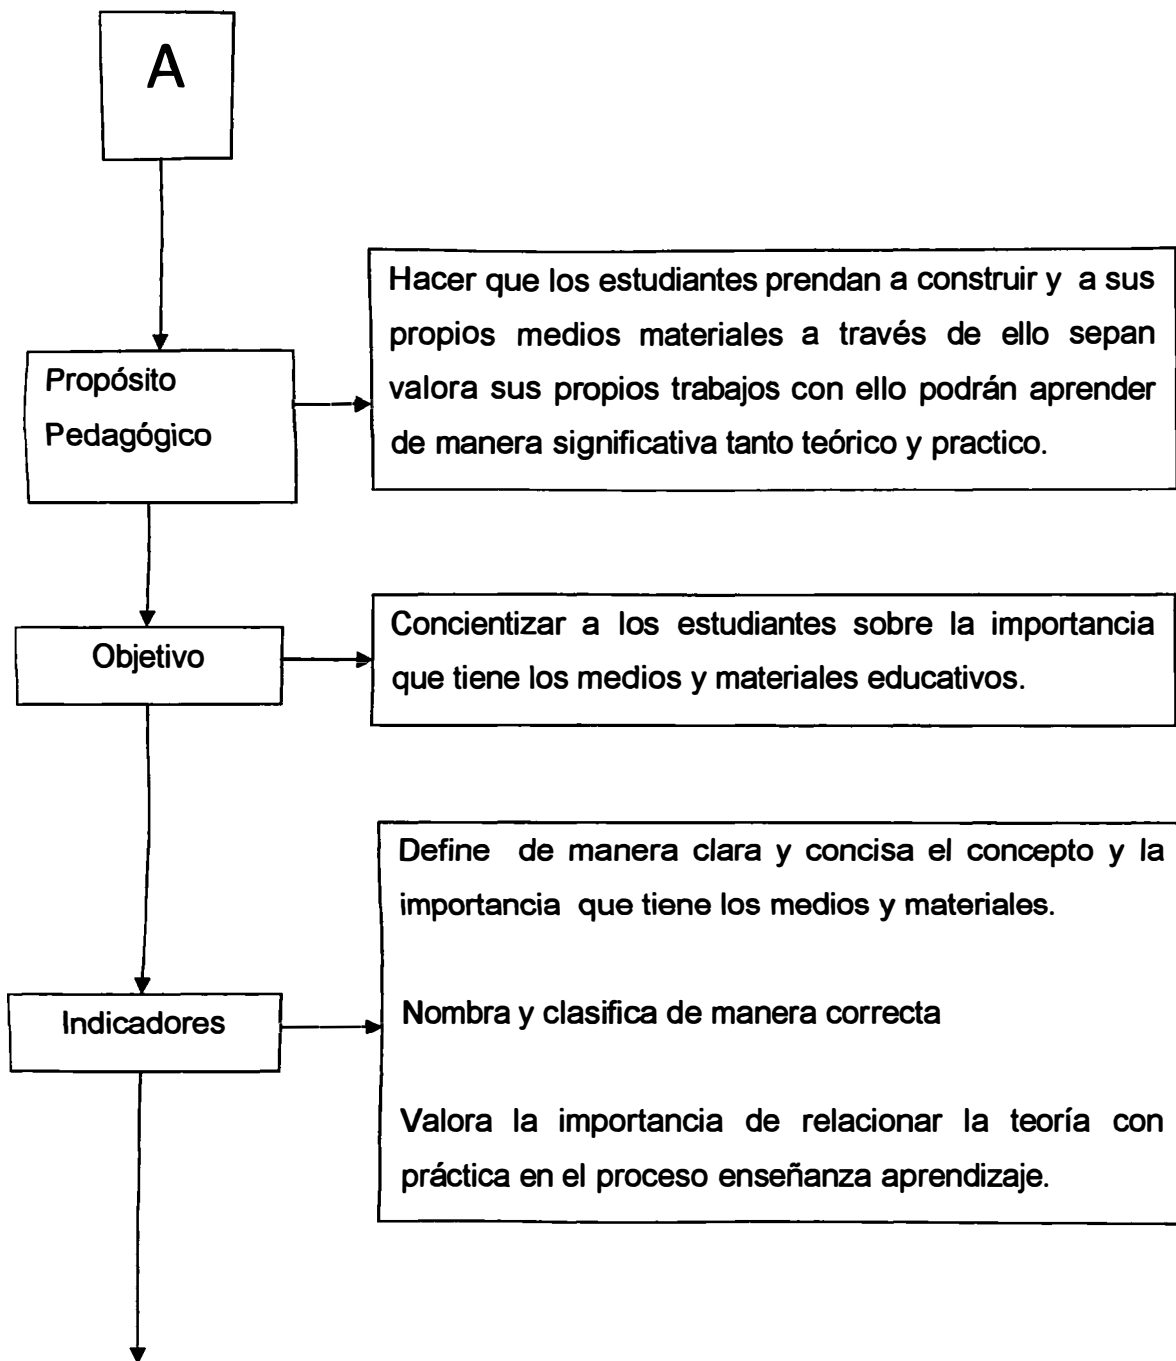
A

Propósito Pedagógico

Hacer que los estudiantes prendan a construir y a sus propios medios materiales a través de ello sepan valora sus propios trabajos con ello podrán aprender de manera significativa tanto teórico y practico.

Objetivo

Concientizar a los estudiantes sobre la importancia que tiene los medios y materiales educativos.

Indicadores

Define de manera clara y concisa el concepto y la importancia que tiene los medios y materiales.

Nombra y clasifica de manera correcta

Valora la importancia de relacionar la teoría con práctica en el proceso enseñanza aprendizaje.